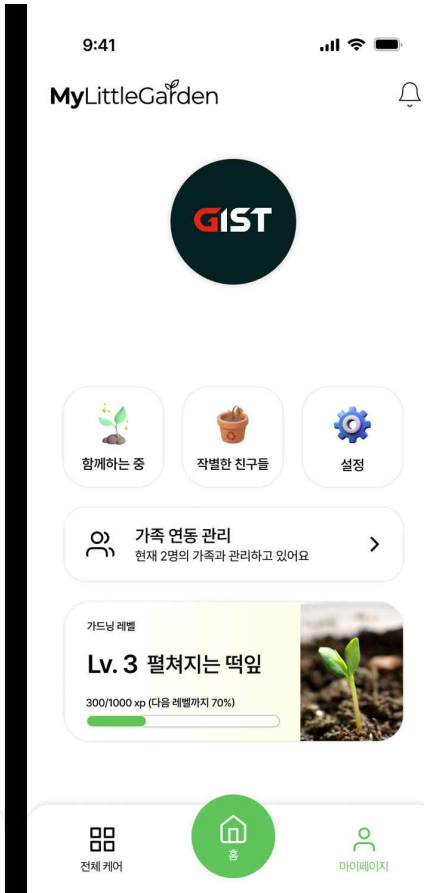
9:41

MyLittleGarden

GIST

함께하는 중

작별한 친구들

설정

가족 연동 관리
현재 2명의 가족과 관리하고 있어요

가드닝 레벨
Lv. 3 펼쳐지는 떡잎
300/1000 xp (다음 레벨까지 70%)

전체 케어

홈

마이페이지